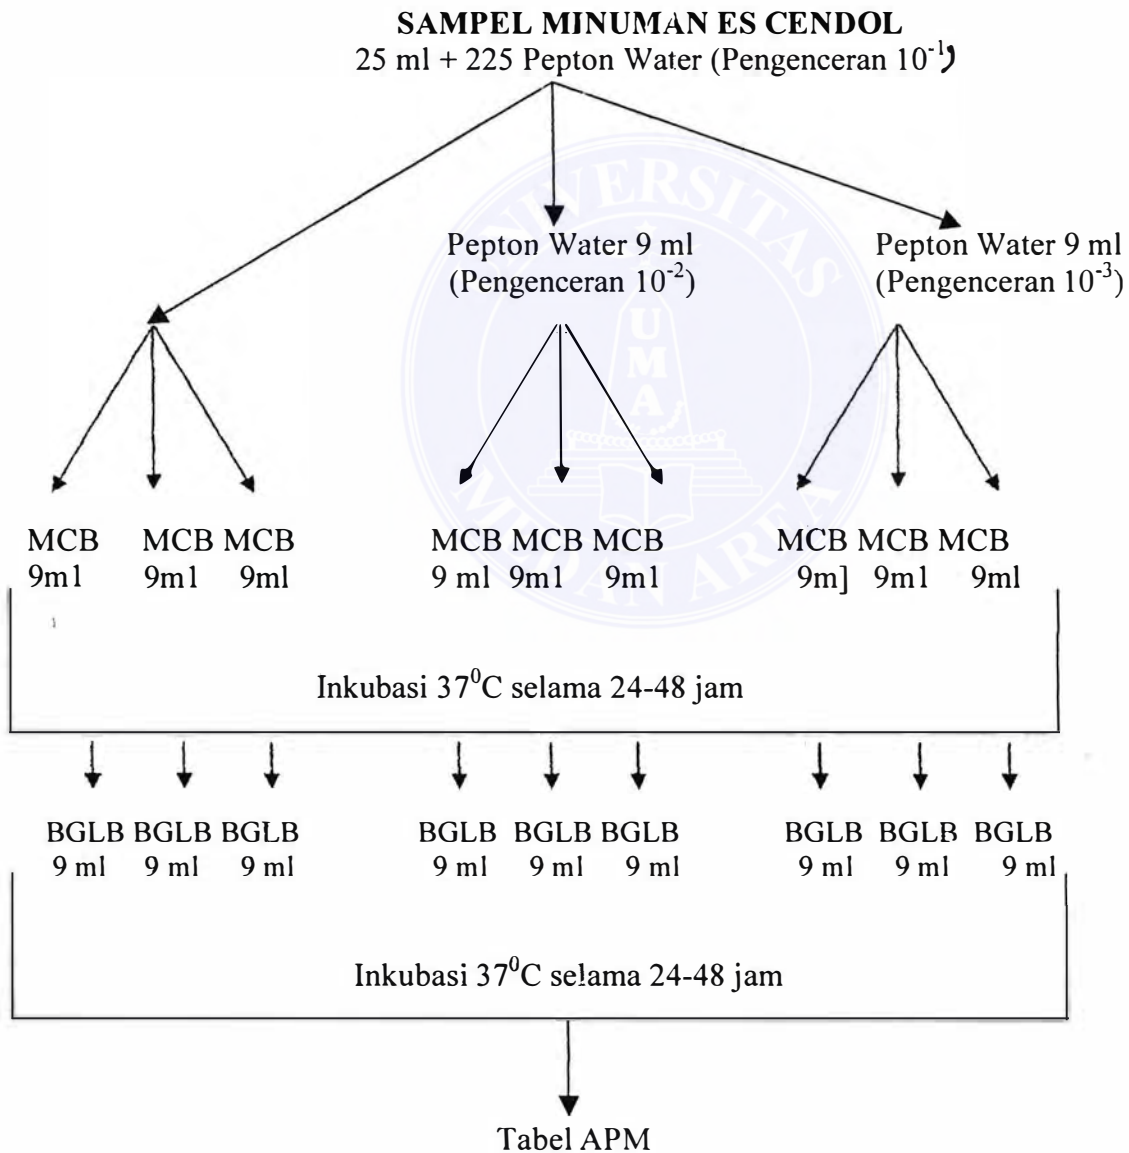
SAMPEL MINUMAN ES CENDOL
25 ml + 225 Pepton Water (Pengenceran $10^{-1}$)

Pepton Water 9 ml
(Pengenceran $10^{-2}$)

Pepton Water 9 ml
(Pengenceran $10^{-3}$)

MCB 9ml MCB 9ml MCB 9ml

MCB 9 ml MCB 9ml MCB 9ml

MCB 9m] MCB 9ml MCB 9ml

Inkubasi $37^0$C selama 24-48 jam

BGLB 9 ml BGLB 9 ml BGLB 9 ml

BGLB 9 ml BGLB 9 ml BGLB 9 ml

BGLB 9 ml BGLB 9 ml BGLB 9 ml

Inkubasi $37^0$C selama 24-48 jam

Tabel APM